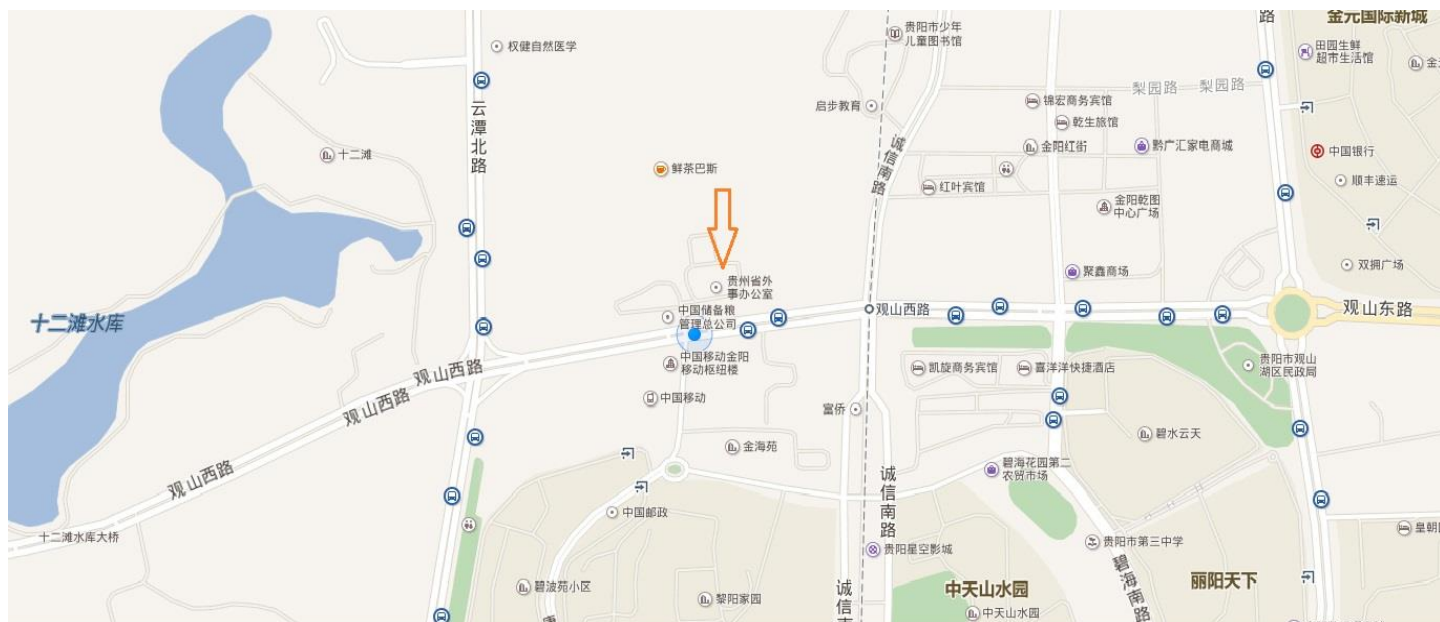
权健自然医学
云潭北路
十二滩
鲜茶巴斯
贵阳市少年儿童图书馆
启步教育
诚信南路
锦宏商务宾馆
乾生旅馆
金阳红街
黔广汇家电商城
红叶宾馆
金阳乾图中心广场
梨园路
梨园路
金元国际新城
田园生鲜超市生活馆
中国银行
顺丰速运
双拥广场
聚鑫商场
贵州省外事办公室
中国储备粮管理总公司
观山西路
观山东路
十二滩水库
观山西路
观山西路
观山西路
中国移动金阳移动枢纽楼
中国移动
凯旋商务宾馆
喜洋洋快捷酒店
贵阳市观山湖区民政局
富侨
碧水云天
金海苑
碧海花园第二农贸市场
诚信南路
中国邮政
十二滩水库大桥
贵阳星空影城
贵阳市第三中学
碧海南路
皇朝
碧波苑小区
黎阳家园
中天山水园
中天山水园
丽阳天下
诚信
路